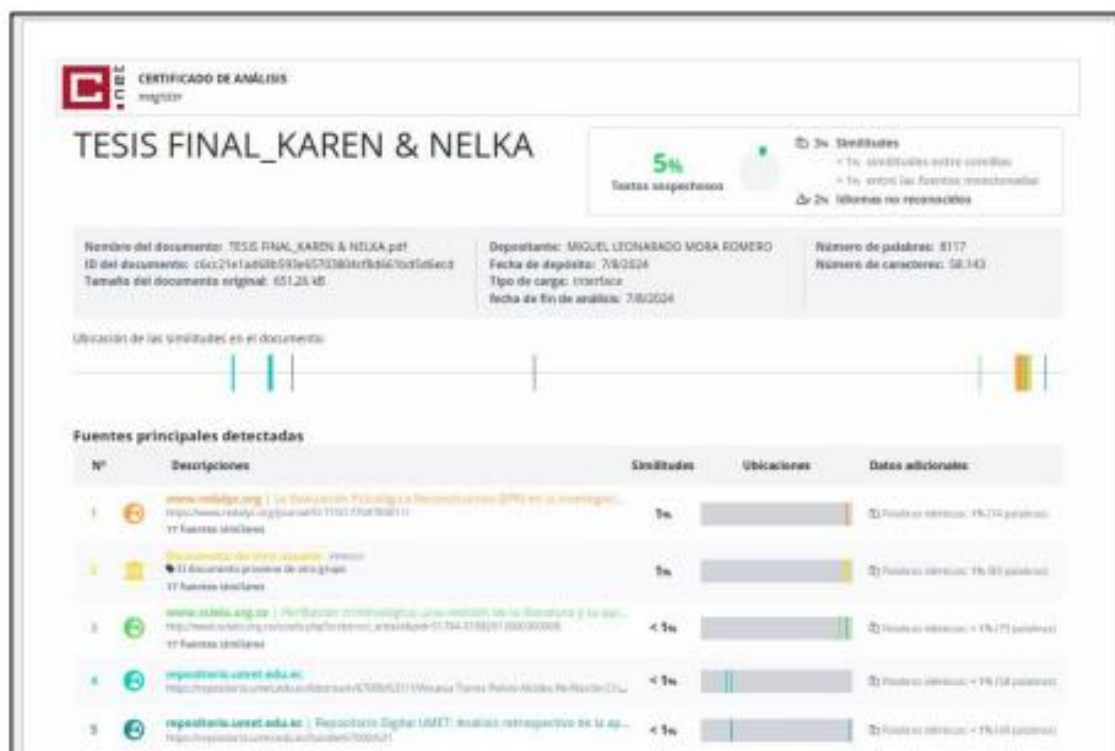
CERTIFICADO DE ANÁLISIS
magister

TESIS FINAL_KAREN & NELKA

5%
Textos sospechosos

3% Similitudes
< 1% similitudes entre comillas
< 1% entre las fuentes mencionadas
2% Idiomas no reconocidos

Nombre del documento: TESIS FINAL_KAREN & NELKA.pdf
ID del documento: c6cc21e1ad68b593e6570384cf8d661bcf3d6ecd
Tamaño del documento original: 651,26 kB

Depositante: MIGUEL LEONARADO MORA ROMERO
Fecha de depósito: 7/8/2024
Tipo de carga: interface
fecha de fin de análisis: 7/8/2024

Número de palabras: 8117
Número de caracteres: 58.143

Ubicación de las similitudes en el documento:

Fuentes principales detectadas

| Nº | Descripciones | Similitudes | Ubicaciones | Datos adicionales |
|---|---|---|---|---|
| 1 | www.redalyc.org \| La Evaluación Psicológica Reconstructiva (EPR) en la investigaci... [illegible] 17 fuentes similares | 1% | | Palabras idénticas: 1% (74 palabras) |
| 2 | Documento de otro usuario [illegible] El documento proviene de otro grupo 17 fuentes similares | 1% | | Palabras idénticas: 1% (83 palabras) |
| 3 | www.scielo.org.co \| Perfilación criminológica: una revisión de la literatura y su apl... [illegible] 17 fuentes similares | < 1% | | Palabras idénticas: < 1% (73 palabras) |
| 4 | repositorio.umet.edu.ec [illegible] | < 1% | | Palabras idénticas: < 1% (58 palabras) |
| 5 | repositorio.umet.edu.ec \| Repositorio Digital UMET: Análisis retrospectivo de la ap... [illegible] | < 1% | | Palabras idénticas: < 1% (49 palabras) |